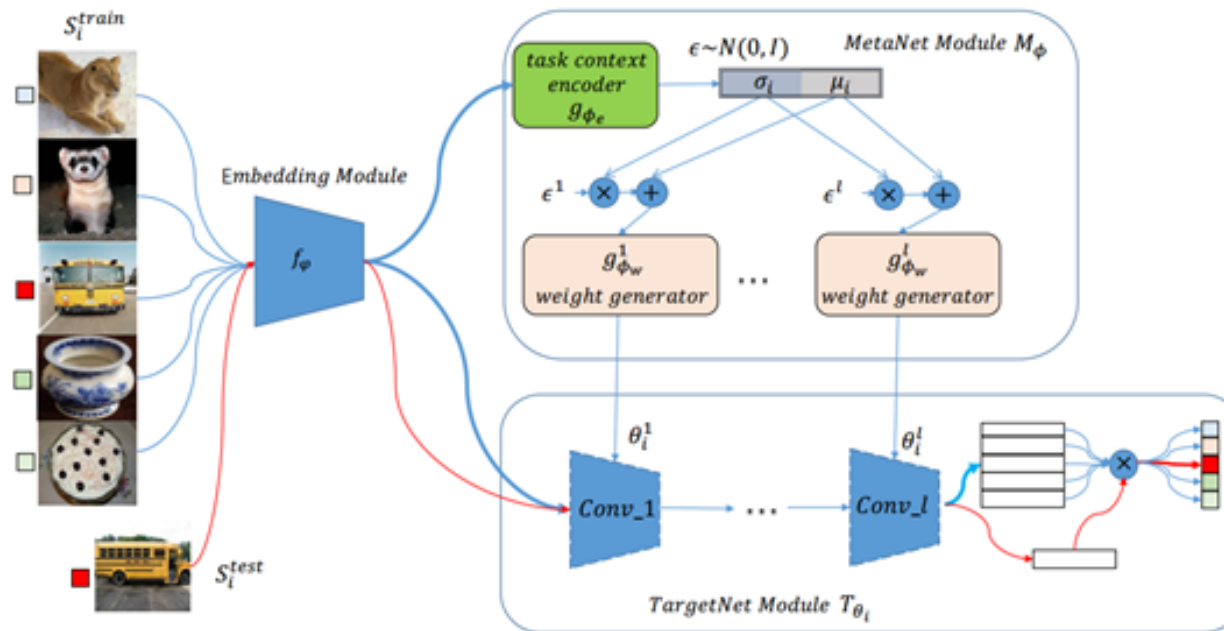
$S_i^{train}$

Embedding Module

$f_\varphi$

$S_i^{test}$

task context encoder $g_{\phi_e}$

$\epsilon \sim N(0, I)$

MetaNet Module $M_\phi$

$\sigma_i$ $\mu_i$

$\epsilon^1$ $\times$ $+$

$\epsilon^l$ $\times$ $+$

$g_{\phi_w}^1$ weight generator

...

$g_{\phi_w}^l$ weight generator

$\theta_i^1$

$\theta_i^l$

Conv_1

...

Conv_l

$\times$

TargetNet Module $T_{\theta_i}$